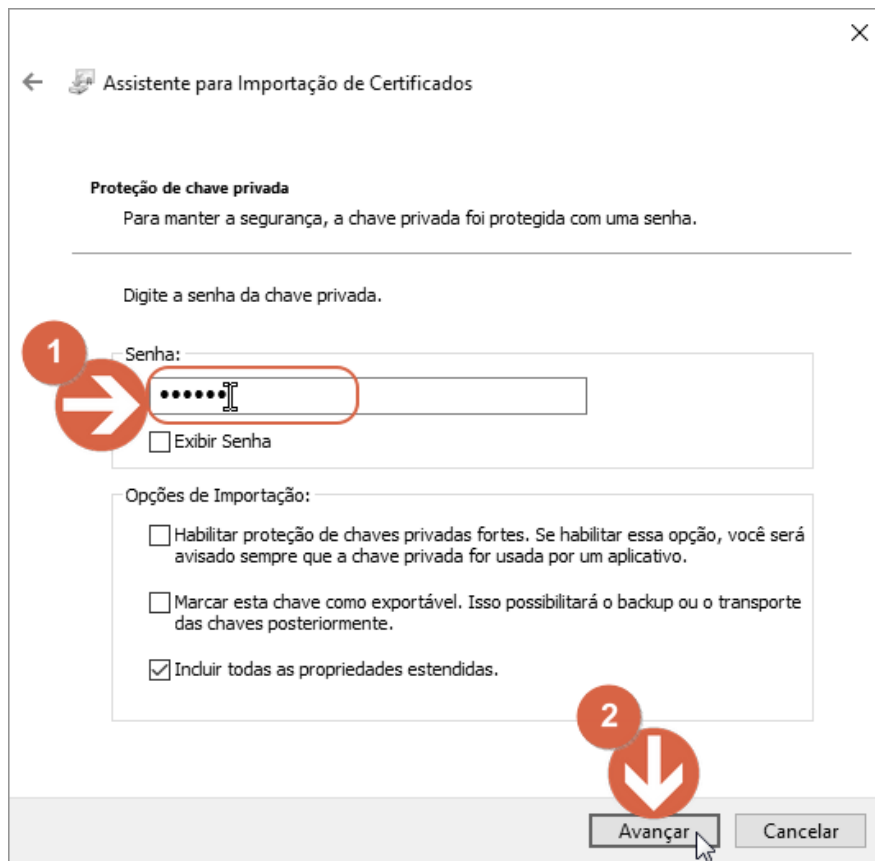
Assistente para Importação de Certificados

Proteção de chave privada

Para manter a segurança, a chave privada foi protegida com uma senha.

Digite a senha da chave privada.

1

Senha:

••••••

Exibir Senha

Opções de Importação:

Habilitar proteção de chaves privadas fortes. Se habilitar essa opção, você será avisado sempre que a chave privada for usada por um aplicativo.

Marcar esta chave como exportável. Isso possibilitará o backup ou o transporte das chaves posteriormente.

Incluir todas as propriedades estendidas.

2

Avançar

Cancelar